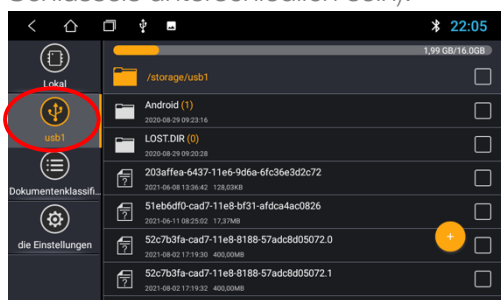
Schaltete unterscheiden sein).

22:05

1,99 GB/16.0GB

Lokal

usb1

Dokumentenklassifi...

die Einstellungen

/storage/usb1

Android (1)
2020-08-29 09:23:16

LOST.DIR (0)
2020-08-29 09:20:28

203affea-6437-11e6-9d6a-6fc36e3d2c72
2021-06-08 13:36:42 128,03KB

51eb6df0-cad7-11e8-bf31-afdca4ac0826
2020-06-11 08:25:02 17,37MB

52c7b3fa-cad7-11e8-8188-57adc8d05072.0
2021-08-02 17:19:30 400,00MB

52c7b3fa-cad7-11e8-8188-57adc8d05072.1
2021-08-02 17:19:32 400,00MB

+